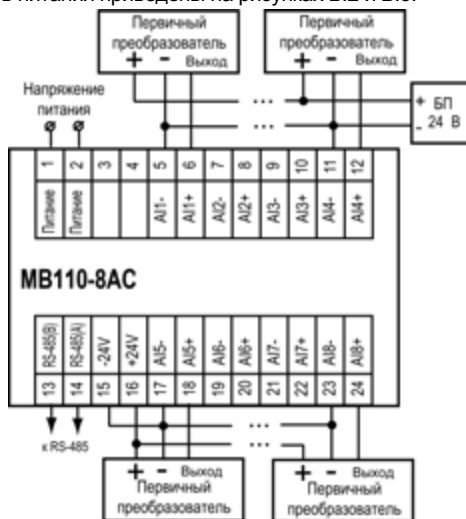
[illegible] питания приведены на рисунках В.2 и В.3.

Первичный преобразователь + - Выход

Первичный преобразователь + - Выход

Напряжение питания

+ БП
- 24 В

1 Питание
2 Питание
3
4
5 AI1-
6 AI1+
7 AI2-
8 AI2+
9 AI3-
10 AI3+
11 AI4-
12 AI4+

МВ110-8АС

RS-485(B) 13
RS-485(A) 14
-24V 15
+24V 16
AI5- 17
AI5+ 18
AI6- 19
AI6+ 20
AI7- 21
AI7+ 22
AI8- 23
AI8+ 24

к RS-485

+ - Выход Первичный преобразователь

+ - Выход Первичный преобразователь